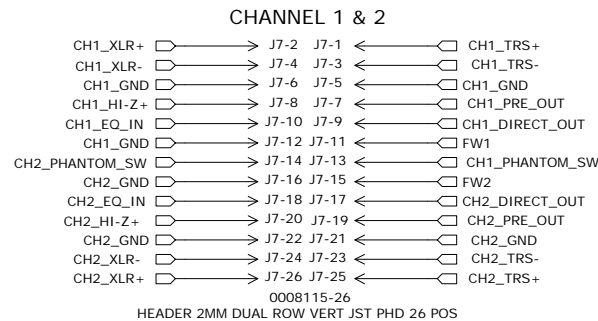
CHANNEL 1 & 2

CH1_XLR+ J7-2 J7-1 CH1_TRS+
CH1_XLR- J7-4 J7-3 CH1_TRS-
CH1_GND J7-6 J7-5 CH1_GND
CH1_HI-Z+ J7-8 J7-7 CH1_PRE_OUT
CH1_EQ_IN J7-10 J7-9 CH1_DIRECT_OUT
CH1_GND J7-12 J7-11 FW1
CH2_PHANTOM_SW J7-14 J7-13 CH1_PHANTOM_SW
CH2_GND J7-16 J7-15 FW2
CH2_EQ_IN J7-18 J7-17 CH2_DIRECT_OUT
CH2_HI-Z+ J7-20 J7-19 CH2_PRE_OUT
CH2_GND J7-22 J7-21 CH2_GND
CH2_XLR- J7-24 J7-23 CH2_TRS-
CH2_XLR+ J7-26 J7-25 CH2_TRS+

0008115-26
HEADER 2MM DUAL ROW VERT JST PHD 26 POS